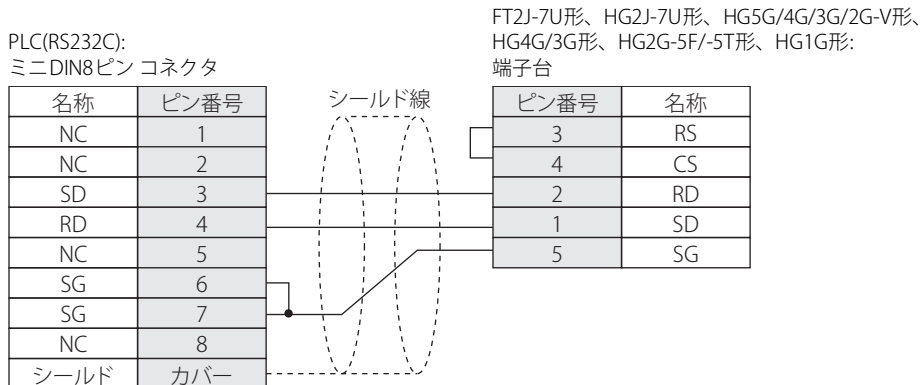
PLC(RS232C):
ミニDIN8ピン コネクタ

| 名称 | ピン番号 |
|---|---|
| NC | 1 |
| NC | 2 |
| SD | 3 |
| RD | 4 |
| NC | 5 |
| SG | 6 |
| SG | 7 |
| NC | 8 |
| シールド | カバー |

シールド線

FT2J-7U形、HG2J-7U形、HG5G/4G/3G/2G-V形、HG4G/3G形、HG2G-5F/-5T形、HG1G形:
端子台

| ピン番号 | 名称 |
|---|---|
| 3 | RS |
| 4 | CS |
| 2 | RD |
| 1 | SD |
| 5 | SG |